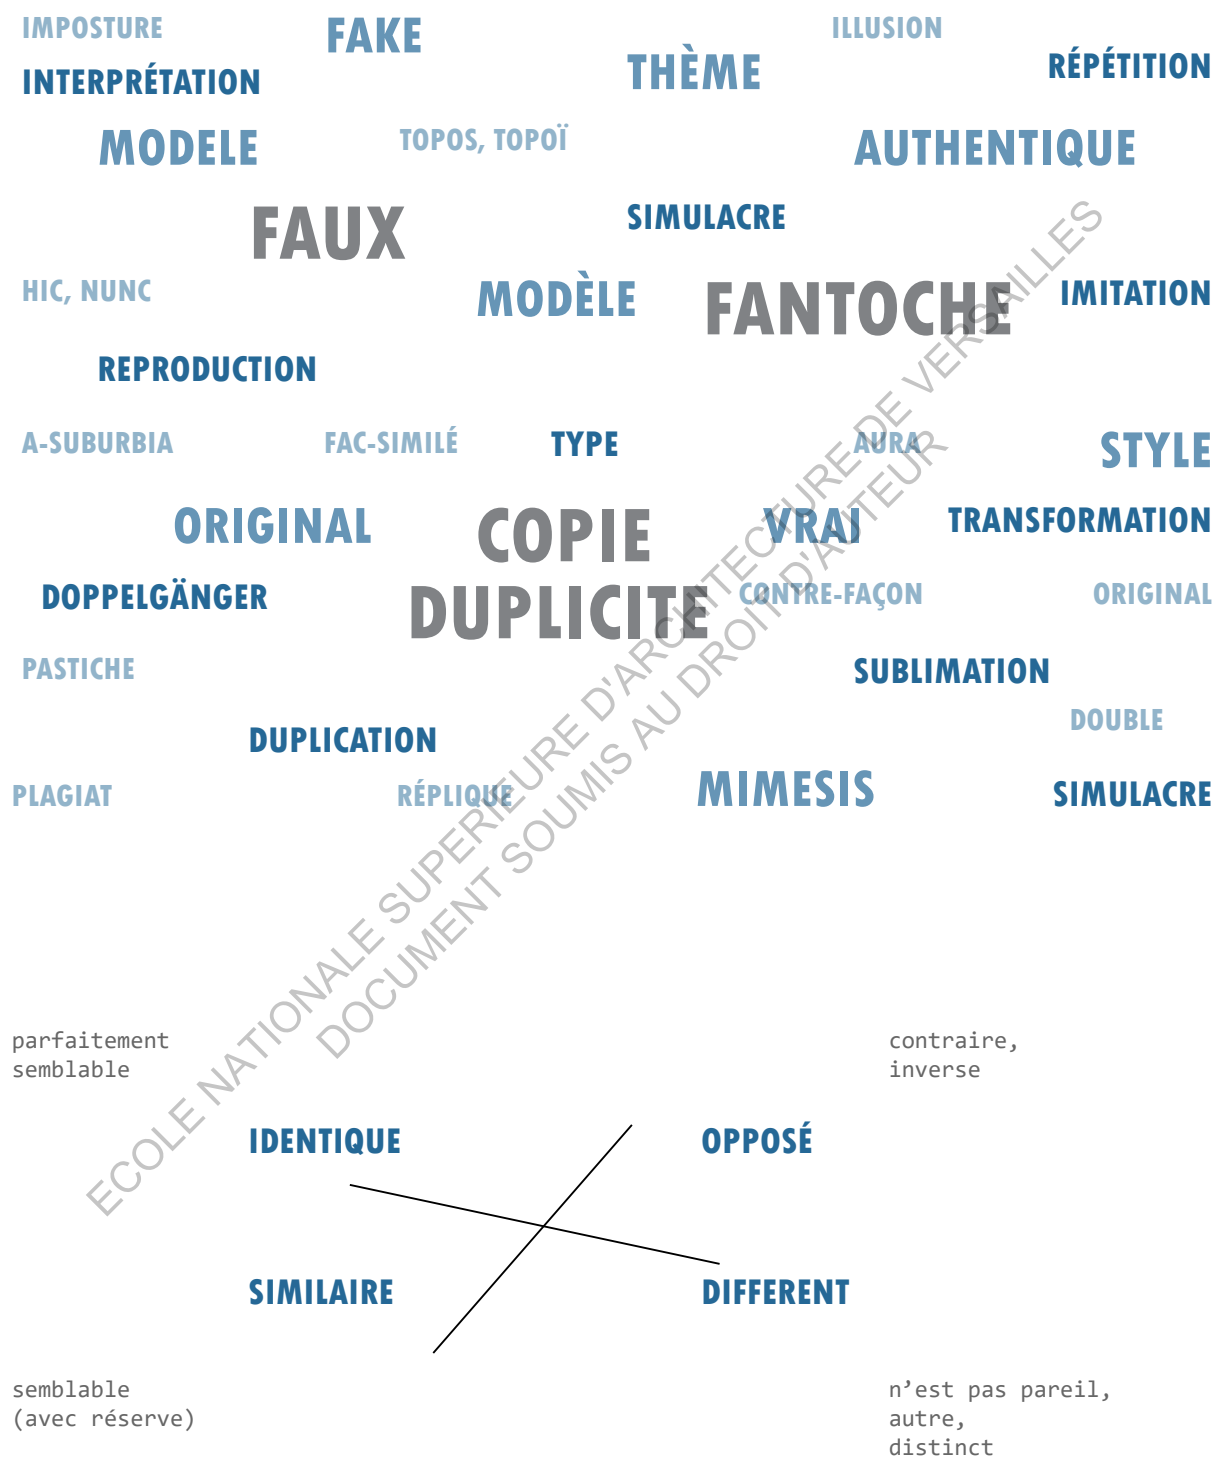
IMPOSTURE FAKE ILLUSION
INTERPRÉTATION THÈME RÉPÉTITION
MODELE TOPOS, TOPOÏ AUTHENTIQUE
FAUX SIMULACRE
HIC, NUNC MODÈLE FANTOCHE IMITATION
REPRODUCTION
A-SUBURBIA FAC-SIMILÉ TYPE AURA STYLE
ORIGINAL COPIE VRAI TRANSFORMATION
DOPPELGÄNGER DUPLICITE CONTRE-FAÇON ORIGINAL
PASTICHE SUBLIMATION
DOUBLE
DUPLICATION
PLAGIAT RÉPLIQUE MIMESIS SIMULACRE

ECOLE NATIONALE SUPERIEURE D'ARCHITECTURE DE VERSAILLES
DOCUMENT SOUMIS AU DROIT D'AUTEUR

parfaitement semblable

contraire, inverse

IDENTIQUE OPPOSÉ

SIMILAIRE DIFFERENT

semblable (avec réserve)

n’est pas pareil, autre, distinct